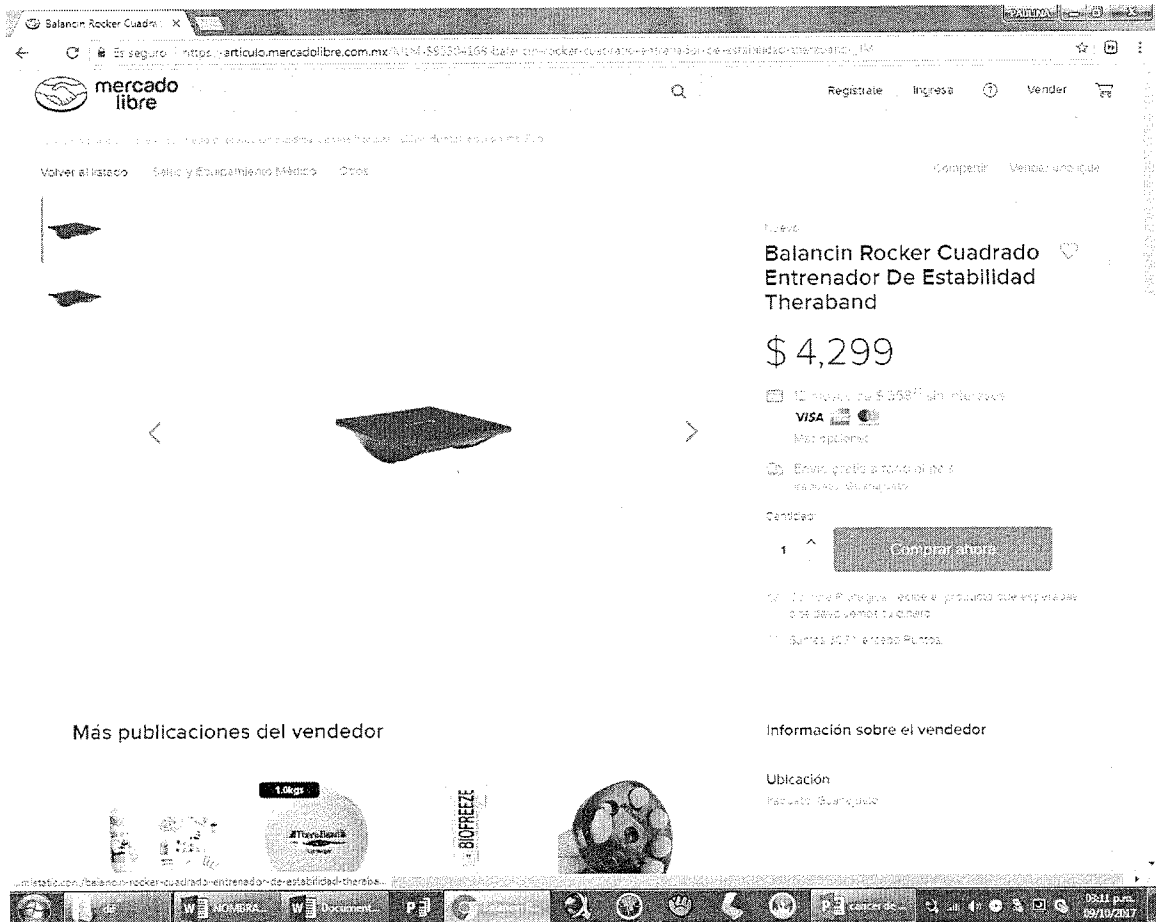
Balancin Rocker Cuadra ×

Es seguro | https://articulo.mercadolibre.com.mx/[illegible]

mercado libre

Registrate Ingresa Vender

Volver al listado Salud y Equipamiento Médico Otros

Compartir Vender uno igual

Nuevo

Balancin Rocker Cuadrado Entrenador De Estabilidad Theraband

$ 4,299

12 meses de $ 358 sin interéses

VISA

Más opciones

Envío gratis a todo el país

Cantidad

1

Comprar ahora

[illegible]

Sumas 307 Mercado Puntos.

Más publicaciones del vendedor

1.0kgs

BIOFREEZE

Información sobre el vendedor

Ubicación

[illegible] Guanajuato

mlstatic.com/balancin-rocker-cuadrado-entrenador-de-estabilidad-theraba...

NOMBRA... Document... cancer de...

03:11 p.m. 09/10/2017